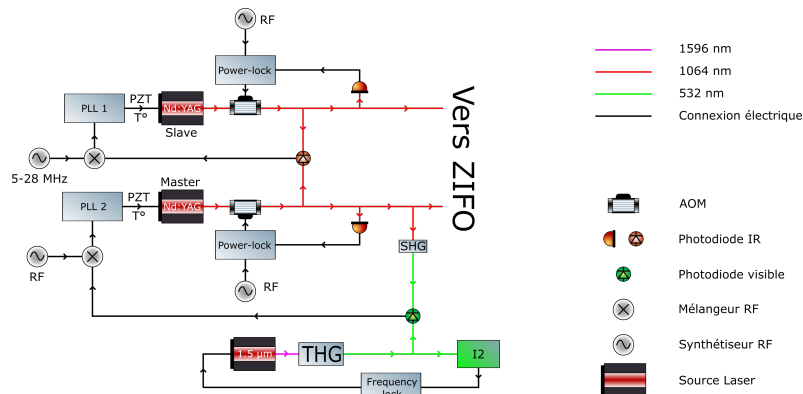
RF
Power-lock
PLL 1
PZT
T°
Nd:YAG
Slave
5-28 MHz
Master
PLL 2
PZT
T°
Nd:YAG
Power-lock
RF
RF
SHG
1.5 μm
THG
I2
Frequency lock
Vers ZIFO

1596 nm
1064 nm
532 nm
Connexion électrique
AOM
Photodiode IR
Photodiode visible
Mélangeur RF
Synthétiseur RF
Source Laser